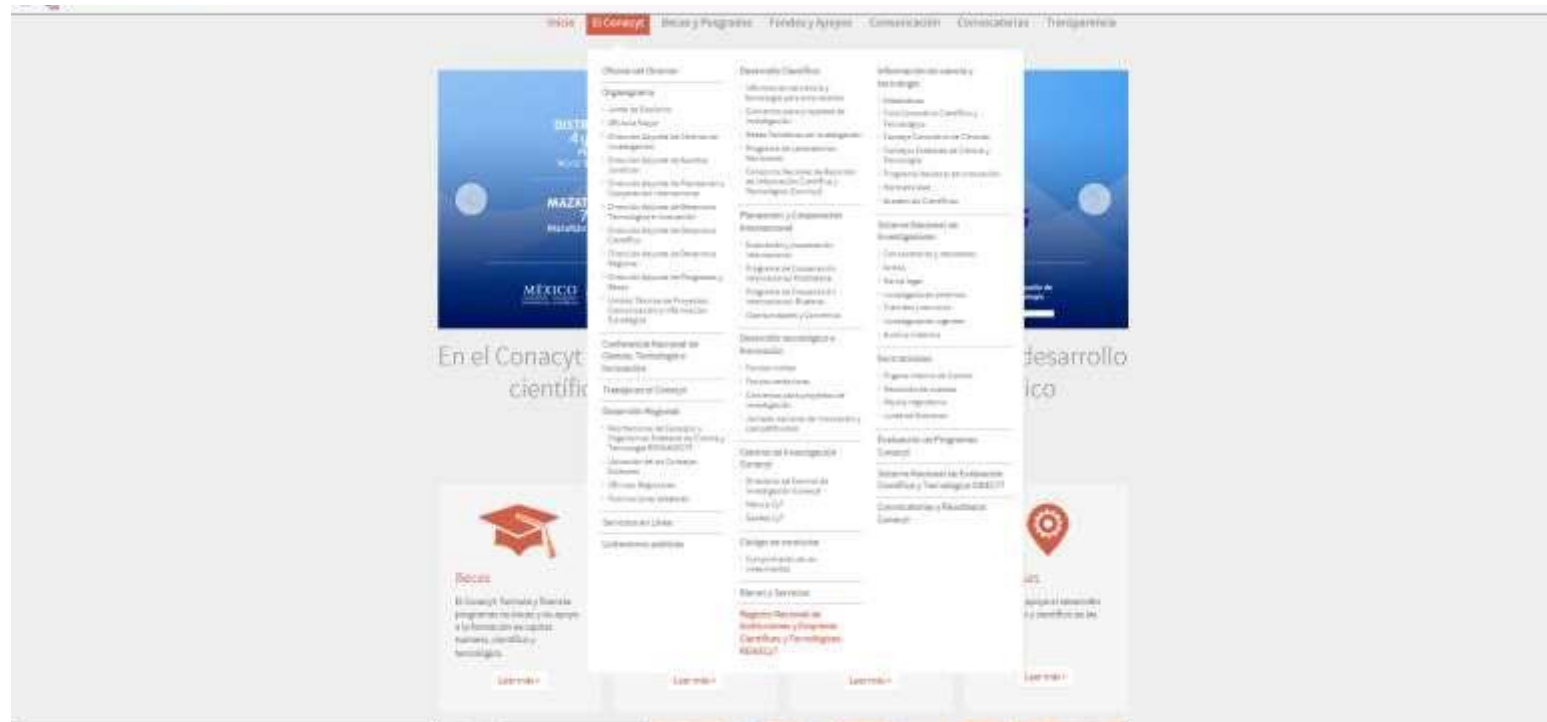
Inicio El Conacyt Becas y Posgrados Fondos y Apoyos Comunicación Convocatorias Transparencia

Oficina del Director
Organigrama
- Junta de Gobierno
- Oficialía Mayor
- Dirección Adjunta de Centros de Investigación
- Dirección Adjunta de Asuntos Jurídicos
- Dirección Adjunta de Planeación y Cooperación Internacional
- Dirección Adjunta de Desarrollo Tecnológico e Innovación
- Dirección Adjunta de Desarrollo Científico
- Dirección Adjunta de Desarrollo Regional
- Dirección Adjunta de Posgrado y Becas
- Unidad Técnica de Proyectos, Comunicación e Información Estratégica
Conferencia Nacional de Ciencia, Tecnología e Innovación
Trabajar en Conacyt
Desarrollo Regional
- Red Nacional de Consejos y Organismos Estatales de Ciencia y Tecnología REDNACECYT
- Ubicación de las Entidades Federativas
- Oficinas Regionales
- Fondos Institucionales
Servicios en Línea
Contenidos públicos

Desarrollo Científico
- Oficinas de ciencia y tecnología para el desarrollo
- Convenios para el apoyo a la investigación
- Redes Temáticas de Investigación
- Programa de Laboratorios Nacionales
- Consorcio Nacional de Recursos de Información Científica y Tecnológica (Conricyt)
Planeación y Cooperación Internacional
- Cooperación y promoción internacional
- Programa de Cooperación Internacional Multilateral
- Programa de Cooperación Internacional Bilateral
- Oportunidades y Convenios
Desarrollo Tecnológico e Innovación
- Fondos mixtos
- Fondos sectoriales
- Convenios para proyectos de investigación
- Jornada Nacional de Innovación y Competitividad
Centros de Investigación Conacyt
- Directorio de Centros de Investigación Conacyt
- México CyT
- Gestión CyT
Código de conducta
- Comunicación de sus lineamientos
Bienes y Servicios
Registro Nacional de Instituciones y Empresas Científicas y Tecnológicas RENIECYT

Información de ciencia y tecnología
- Estadísticas
- Foro Consultivo Científico y Tecnológico
- Consejo Consultivo de Ciencias
- Consejos Estatales de Ciencia y Tecnología
- Programa Nacional de Innovación
- Normatividad
- Acervo de Científicos
Sistema Nacional de Investigadores
- Convocatorias y resultados
- Avisos
- Marco legal
- Investigadores vigentes
- Estímulos y servicios
- Investigadores eméritos
- Archivo histórico
Secretariados
- Órgano Interno de Control
- Rendición de cuentas
- Mejora regulatoria
- Junta de Gobierno
Evaluación de Programas Conacyt
Sistema Nacional de Evaluación Científica y Tecnológica SINECYT
Convocatorias y Resultados Conacyt

En el Conacyt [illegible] desarrollo científic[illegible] ico

Becas
El Conacyt fomenta y financia programas de becas y de apoyo a la formación de capital humano, científico y tecnológico.
Leer más

Leer más

Leer más

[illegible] apoya el desarrollo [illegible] y científico de las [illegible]
Leer más